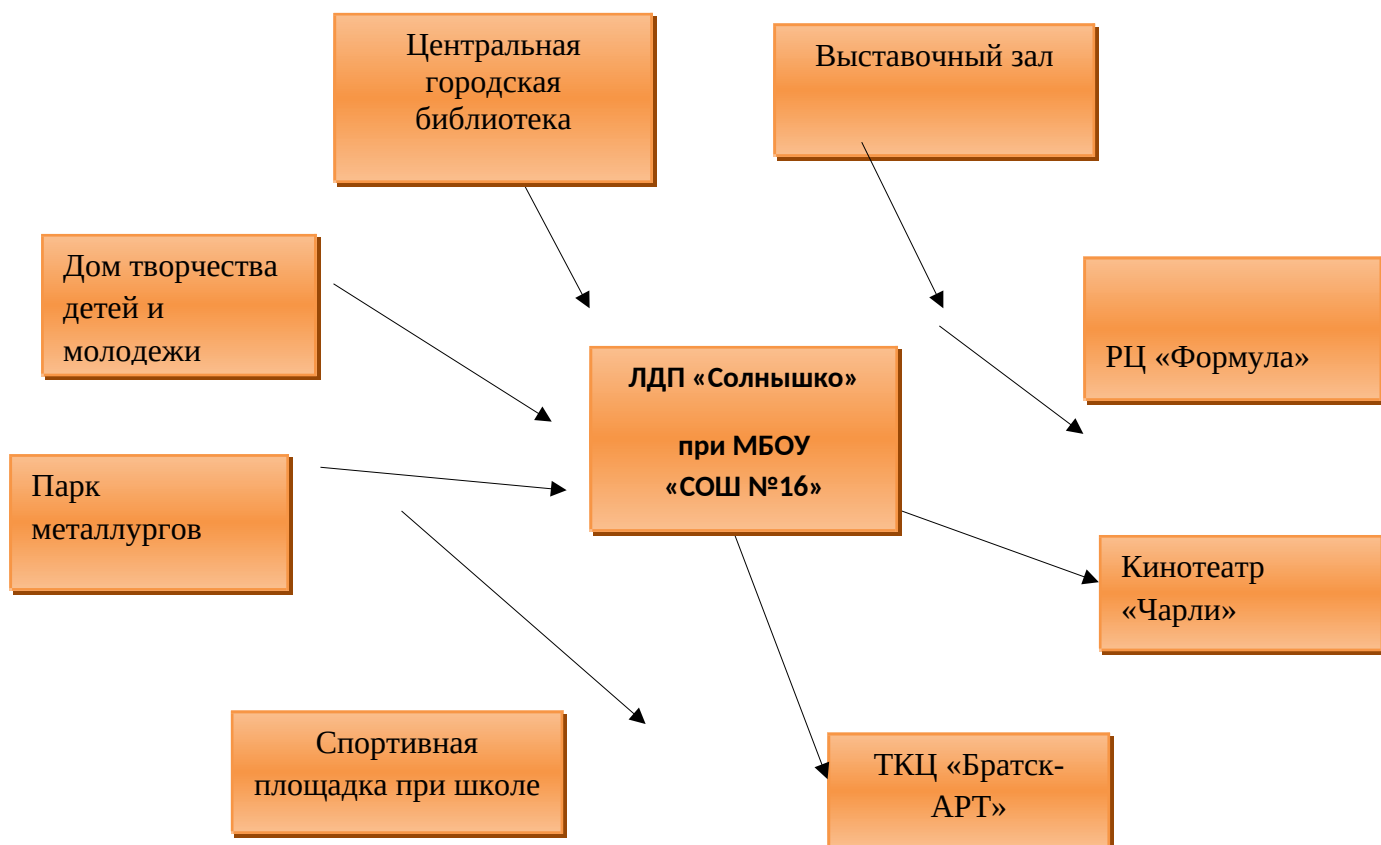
Центральная городская библиотека

Выставочный зал

Дом творчества детей и молодежи

РЦ «Формула»

ЛДП «Солнышко»

при МБОУ «СОШ №16»

Парк металлургов

Кинотеатр «Чарли»

Спортивная площадка при школе

ТКЦ «Братск-АРТ»